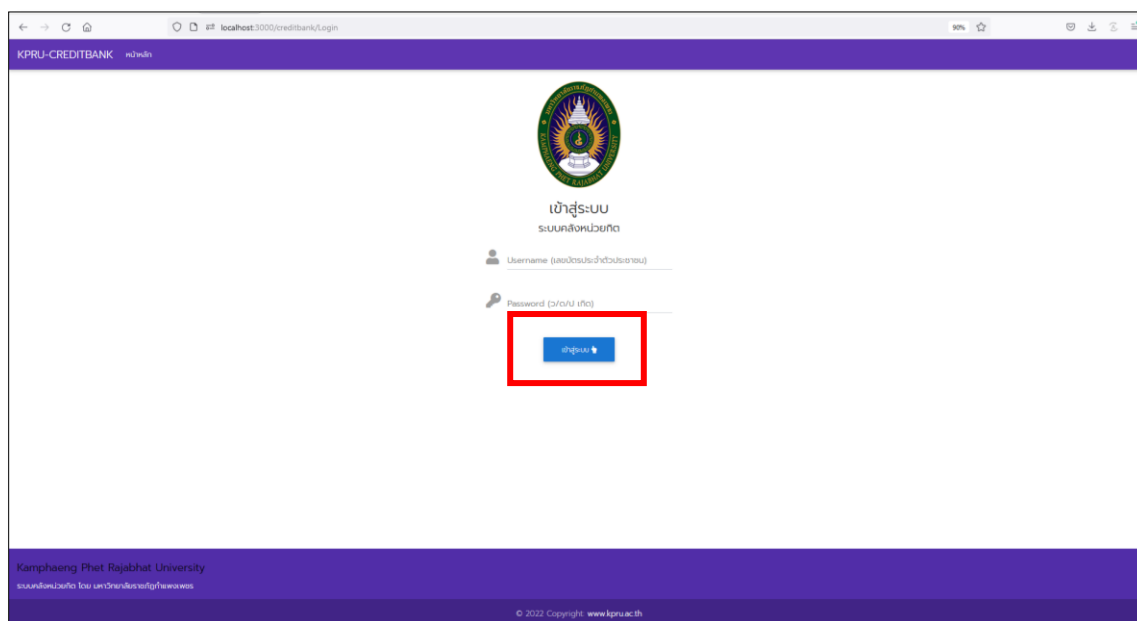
localhost:3000/creditbank/Login

90%

KPRU-CREDITBANK หน้าหลัก

KAMPHAENG PHET RAJABHAT UNIVERSITY

เข้าสู่ระบบ
ระบบคลังหน่วยกิต

Username (เลขบัตรประจำตัวประชาชน)

Password (ว/ด/ป เกิด)

เข้าสู่ระบบ

Kamphaeng Phet Rajabhat University
ระบบคลังหน่วยกิต โดย มหาวิทยาลัยราชภัฏกำแพงเพชร

© 2022 Copyright: www.kpru.ac.th